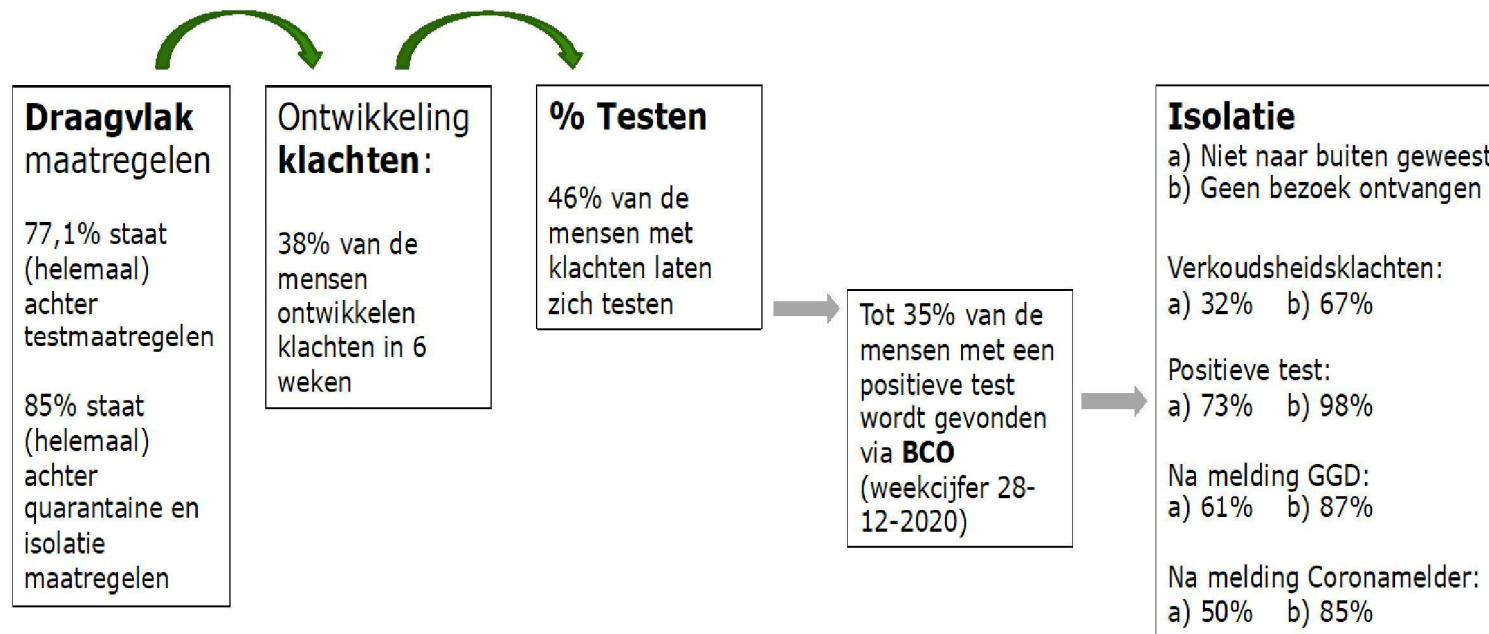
**Draagvlak** maatregelen

77,1% staat (helemaal) achter testmaatregelen

85% staat (helemaal) achter quarantaine en isolatie maatregelen

Ontwikkeling **klachten**:

38% van de mensen ontwikkelen klachten in 6 weken

**% Testen**

46% van de mensen met klachten laten zich testen

Tot 35% van de mensen met een positieve test wordt gevonden via **BCO** (weekcijfer 28-12-2020)

**Isolatie**
a) Niet naar buiten geweest
b) Geen bezoek ontvangen

Verkoudsheidsklachten:
a) 32% b) 67%

Positieve test:
a) 73% b) 98%

Na melding GGD:
a) 61% b) 87%

Na melding Coronamelder:
a) 50% b) 85%